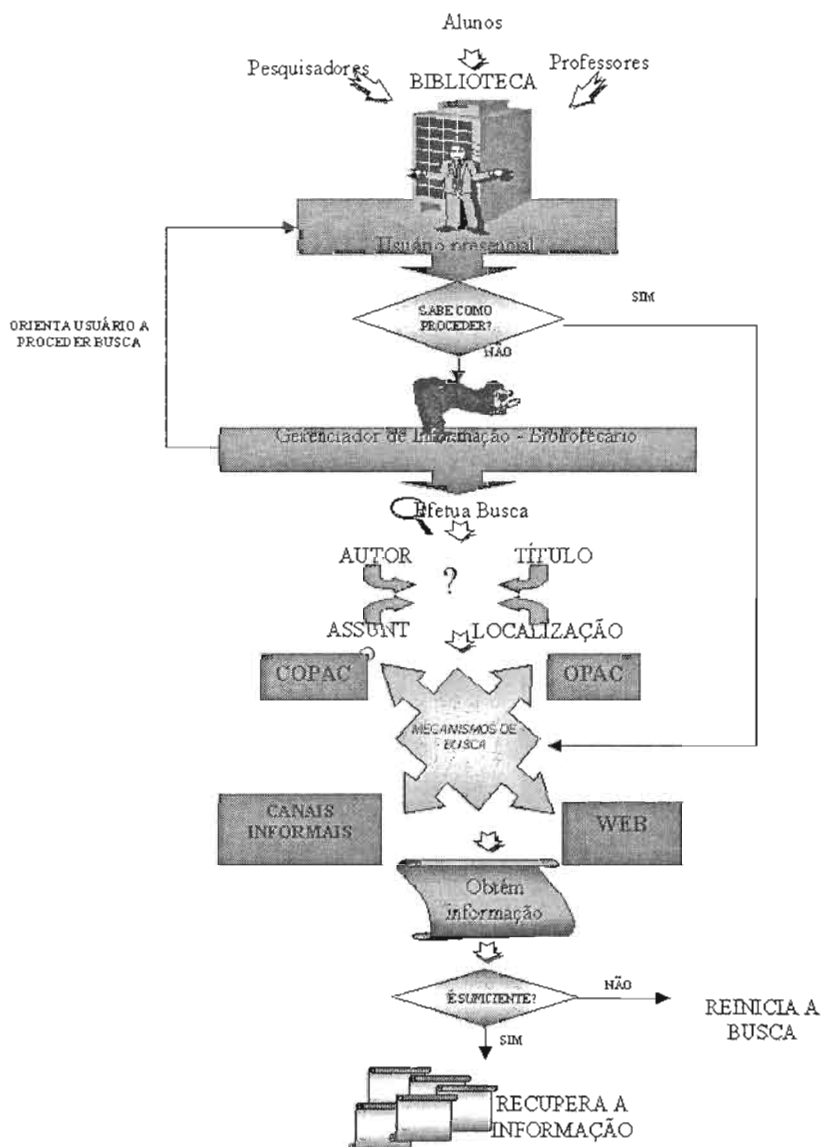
Alunos

Pesquisadores

BIBLIOTECA

Professores

Usuário presencial

SABE COMO PROCEDER?

SIM

ORIENTA USUÁRIO A PROCEDER BUSCA

NÃO

Gerenciador de Informação - Bibliotecário

Efetua Busca

AUTOR

TÍTULO

?

ASSUNT

LOCALIZAÇÃO

COPAC

OPAC

MECANISMOS DE BUSCA

CANAIS INFORMAIS

WEB

Obtém informação

É SUFICIENTE?

NÃO

REINICIA A BUSCA

SIM

RECUPERA A INFORMAÇÃO